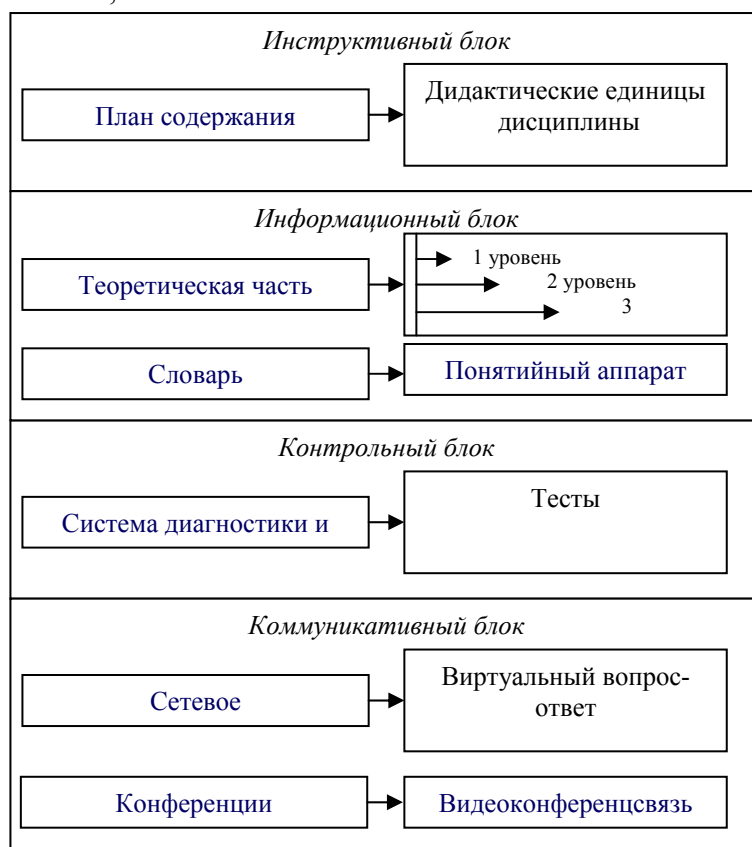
Инструктивный блок

План содержания

Дидактические единицы дисциплины

Информационный блок

Теоретическая часть

1 уровень
2 уровень
3

Словарь

Понятийный аппарат

Контрольный блок

Система диагностики и

Тесты

Коммуникативный блок

Сетевое

Виртуальный вопрос-ответ

Конференции

Видеоконференцсвязь